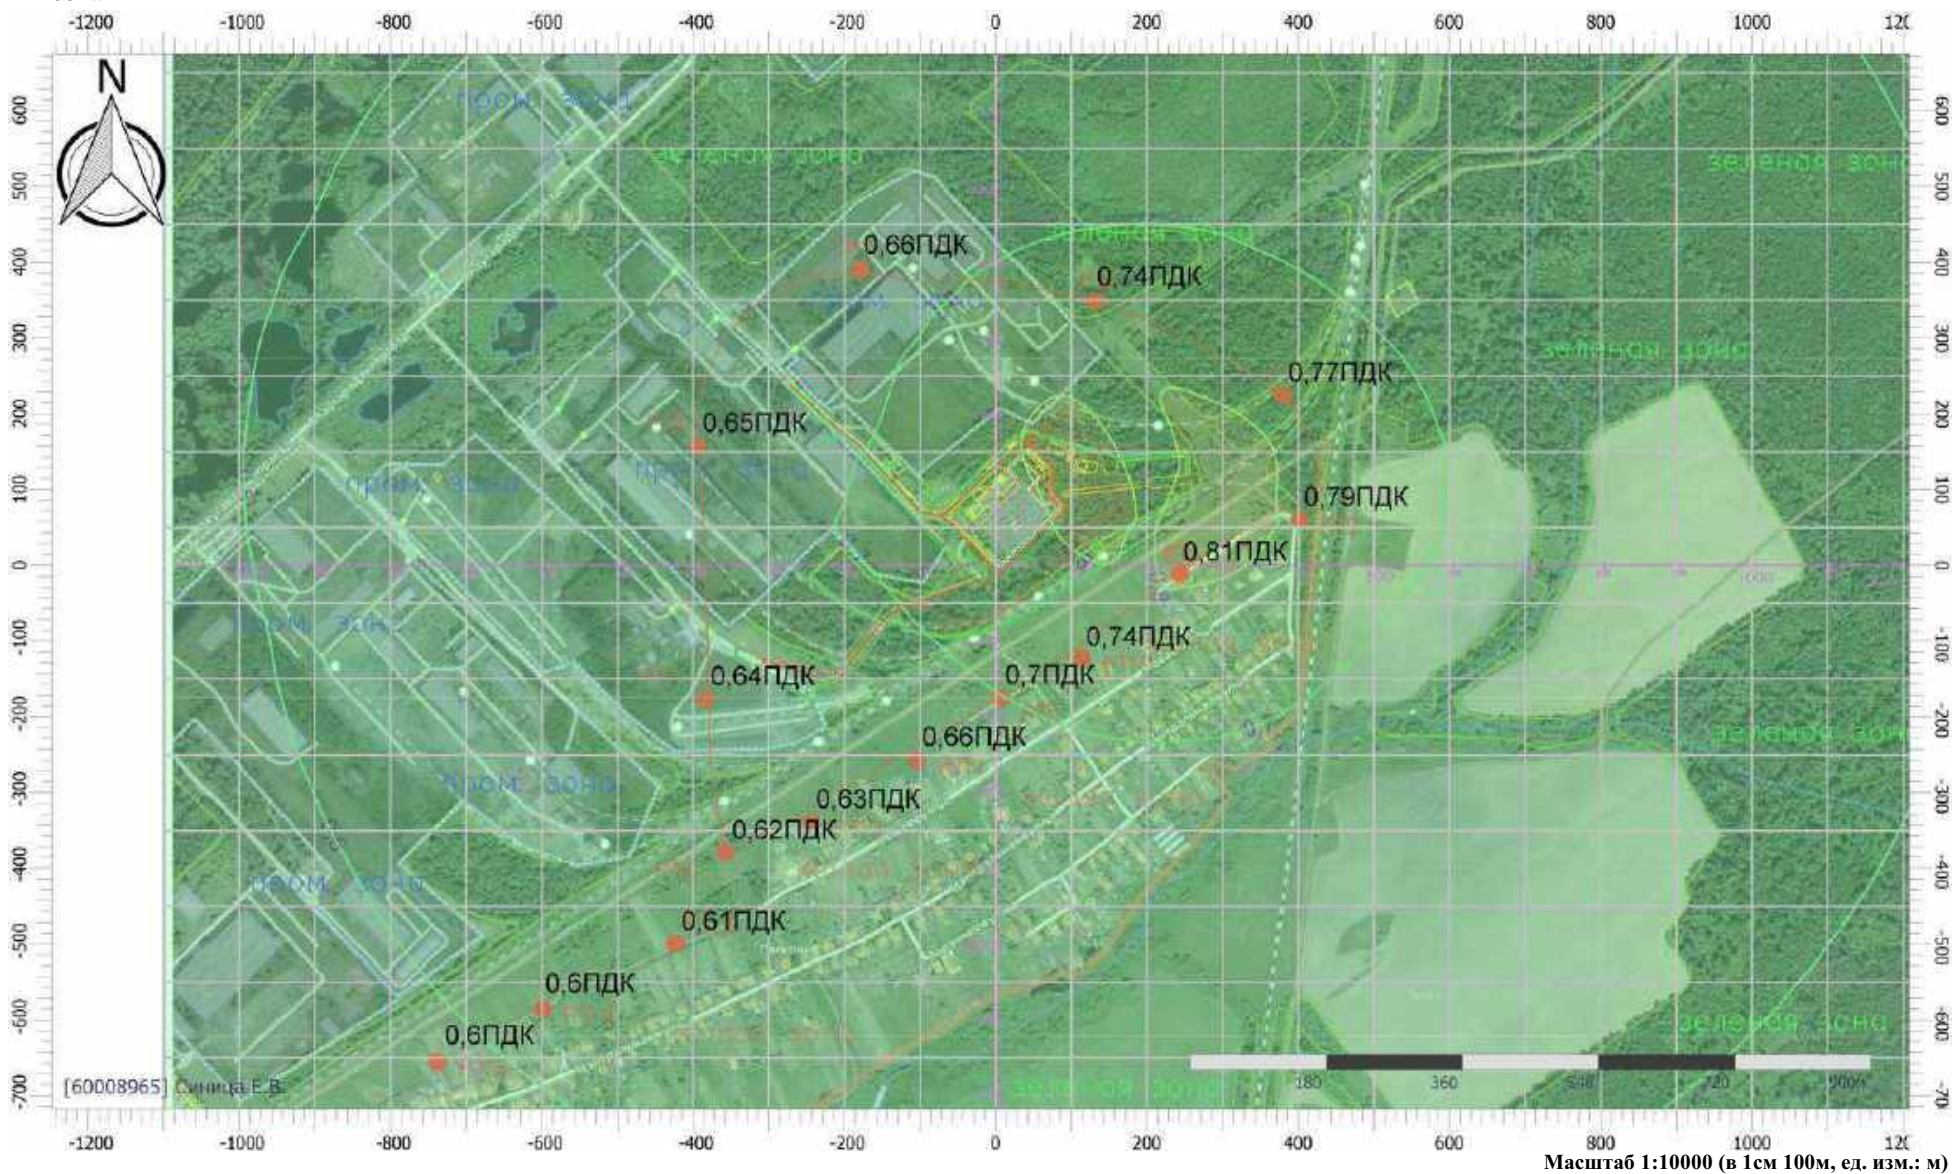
-1200 -1000 -800 -600 -400 -200 0 200 400 600 800 1000 12(

N

600 500 400 300 200 100 0 -100 -200 -300 -400 -500 -600 -700

пром. зона
зеленая зона
зеленая зона
зеленая зона
зеленая зона
пром. зона
пром. зона
пром. зона
пром. зона
пром. зона
зеленая зона
зеленая зона
зеленая зона

0,66ПДК
0,74ПДК
0,77ПДК
0,65ПДК
0,79ПДК
0,81ПДК
0,74ПДК
0,64ПДК
0,7ПДК
0,66ПДК
0,63ПДК
0,62ПДК
0,61ПДК
0,6ПДК
0,6ПДК

180 360 540 720 900м

[60008965] Синица Е.В.

-1200 -1000 -800 -600 -400 -200 0 200 400 600 800 1000 12(

Масштаб 1:10000 (в 1см 100м, ед. изм.: м)